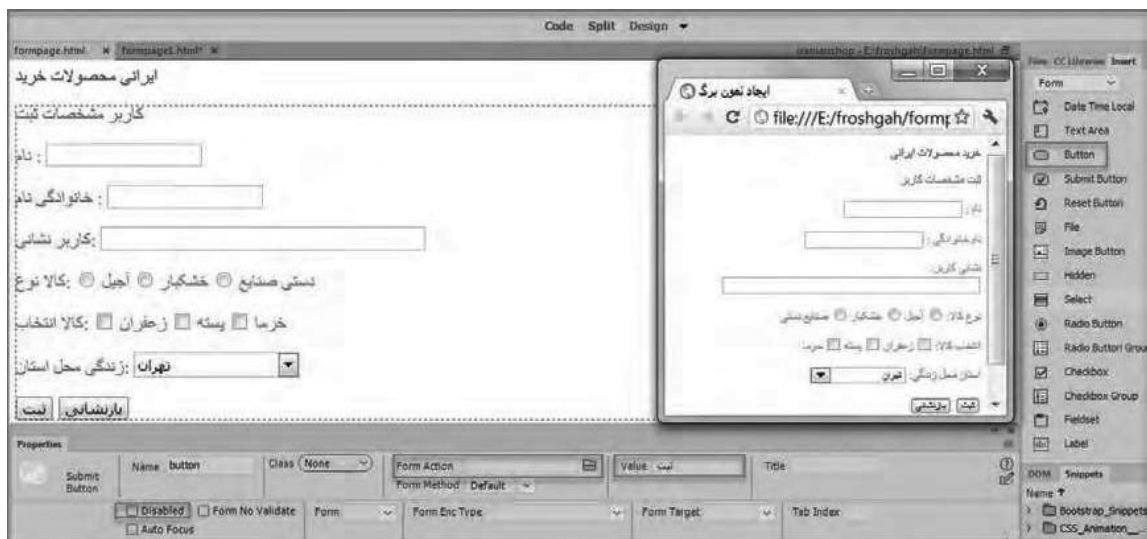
Code Split Design

formpage.html × formpage1.html* ×

iranianshop - E:\froshgah\formpage.html

ایرانی محصولات خرید

کاربر مشخصات ثبت

: نام

: خانوادگی نام

:کاربر نشانی

دستی صنایع ◎ خشکبار ◎ آجیل ◎ :کالا نوع

خرما ☐ پسته ☐ زعفران ☐ :کالا انتخاب

تهران :زندگی محل استان

بازنشانی ثبت

ایجاد نمون برگ

file:///E:/froshgah/formp

خرید محصولات ایرانی

ثبت مشخصات کاربر

نام:

نام خانوادگی:

نشانی کاربر:

نوع کالا: آجیل خشکبار صنایع دستی

انتخاب کالا: زعفران پسته خرما

استان محل زندگی: تهران

ثبت بازنشانی

Files CC Libraries Insert

Form

Date Time Local
Text Area
Button
Submit Button
Reset Button
File
Image Button
Hidden
Select
Radio Button
Radio Button Grou
Checkbox
Checkbox Group
Fieldset
Label

DOM Snippets

Name

Bootstrap_Snippets

CSS_Animation

Properties

Submit Button

Name button

Class None

Form Action

Form Method Default

Value ثبت

Title

Disabled

Form No Validate

Auto Focus

Form

Form Enc Type

Form Target

Tab Index